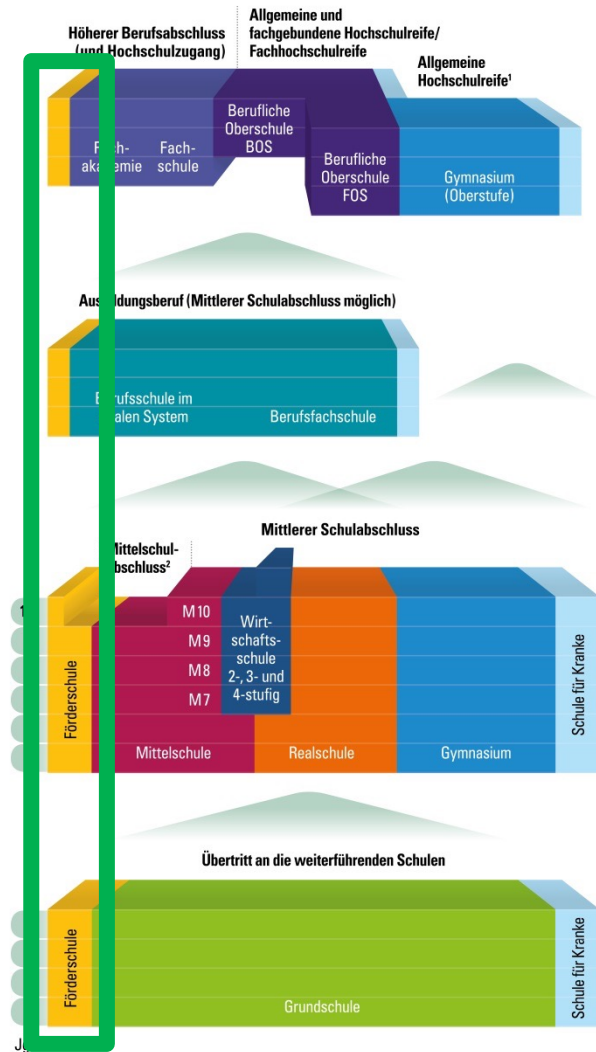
Höherer Berufsabschluss (und Hochschulzugang)

Allgemeine und fachgebundene Hochschulreife/ Fachhochschulreife

Allgemeine Hochschulreife$^1$

Fach-akademie

Fach-schule

Berufliche Oberschule BOS

Berufliche Oberschule FOS

Gymnasium (Oberstufe)

Aus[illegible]dungsberuf (Mittlerer Schulabschluss möglich)

B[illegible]rufsschule im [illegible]alen System

Berufsfachschule

Mittlerer Schulabschluss

Mittelschul-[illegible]bschluss$^2$

1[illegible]

M10

M9

M8

M7

Wirt-schafts-schule 2-, 3- und 4-stufig

Förderschule

Mittelschule

Realschule

Gymnasium

Schule für Kranke

Übertritt an die weiterführenden Schulen

Förderschule

Grundschule

Schule für Kranke

J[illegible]